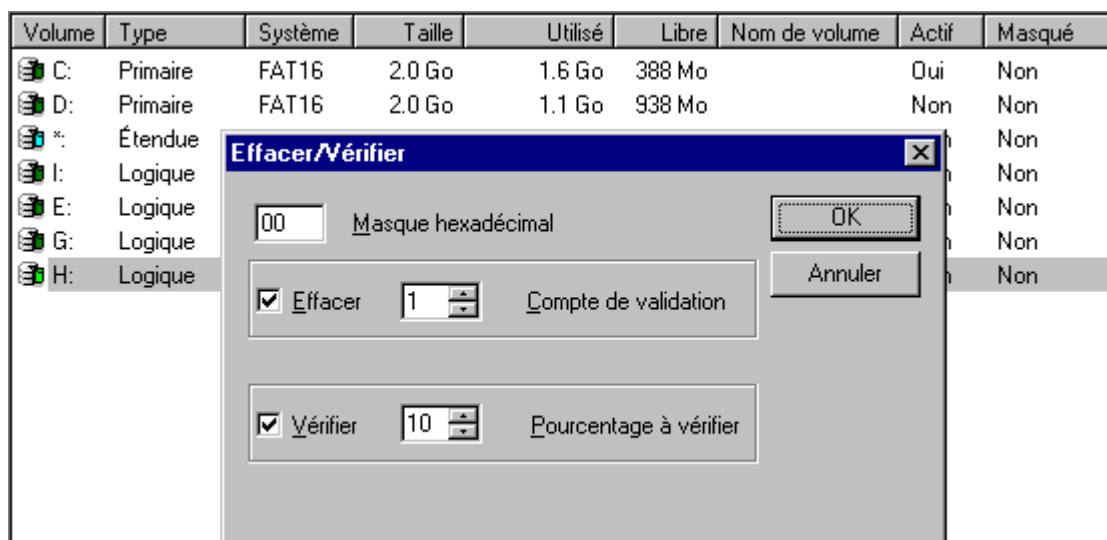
| Volume | Type | Système | Taille | Utilisé | Libre | Nom de volume | Actif | Masqué |
|---|---|---|---|---|---|---|---|---|
| C: | Primaire | FAT16 | 2.0 Go | 1.6 Go | 388 Mo | | Oui | Non |
| D: | Primaire | FAT16 | 2.0 Go | 1.1 Go | 938 Mo | | Non | Non |
| *: | Étendue | | | | | | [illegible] | Non |
| I: | Logique | | | | | | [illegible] | Non |
| E: | Logique | | | | | | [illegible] | Non |
| G: | Logique | | | | | | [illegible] | Non |
| H: | Logique | | | | | | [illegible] | Non |

Effacer/Vérifier

00 Masque hexadécimal

OK

Annuler

☑ Effacer 1 Compte de validation

☑ Vérifier 10 Pourcentage à vérifier